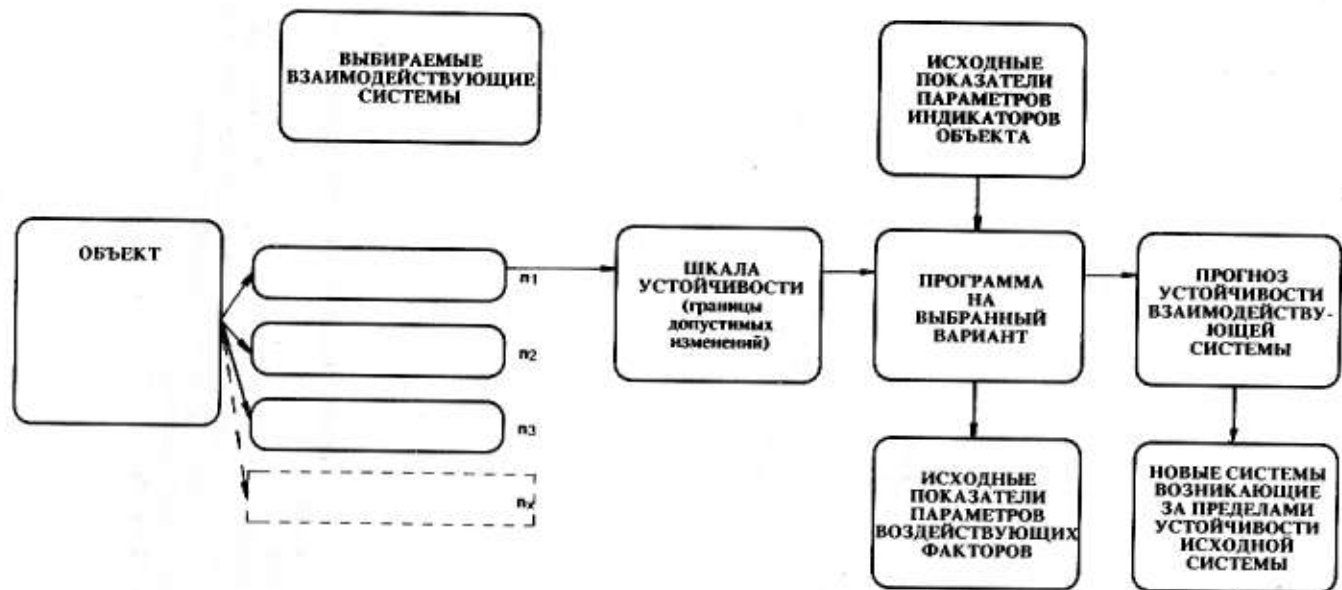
ВЫБИРАЕМЫЕ ВЗАИМОДЕЙСТВУЮЩИЕ СИСТЕМЫ

ИСХОДНЫЕ ПОКАЗАТЕЛИ ПАРАМЕТРОВ ИНДИКАТОРОВ ОБЪЕКТА

ОБЪЕКТ

$n_1$

$n_2$

$n_3$

$n_x$

ШКАЛА УСТОЙЧИВОСТИ (границы допустимых изменений)

ПРОГРАММА НА ВЫБРАННЫЙ ВАРИАНТ

ПРОГНОЗ УСТОЙЧИВОСТИ ВЗАИМОДЕЙСТВУЮЩЕЙ СИСТЕМЫ

ИСХОДНЫЕ ПОКАЗАТЕЛИ ПАРАМЕТРОВ ВОЗДЕЙСТВУЮЩИХ ФАКТОРОВ

НОВЫЕ СИСТЕМЫ ВОЗНИКАЮЩИЕ ЗА ПРЕДЕЛАМИ УСТОЙЧИВОСТИ ИСХОДНОЙ СИСТЕМЫ